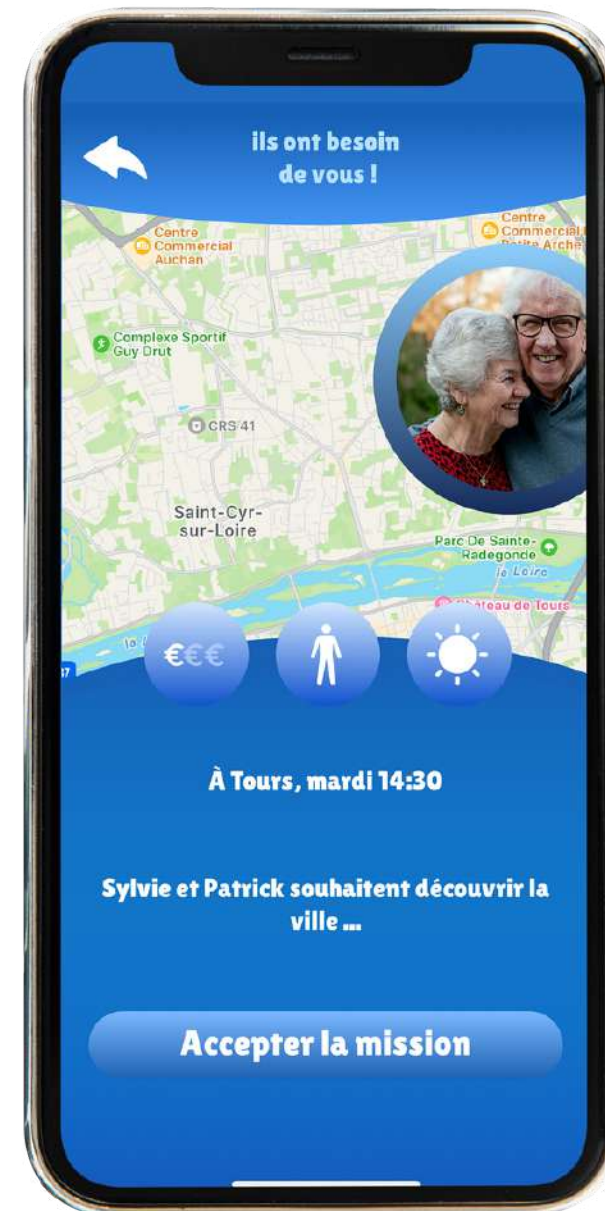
ils ont besoin de vous !

Centre Commercial Auchan

Centre Commercial Petite Arche

Complexe Sportif Guy Drut

CRS 41

Saint-Cyr-sur-Loire

Parc De Sainte-Radegonde

la Loire

Château de Tours

la

€€€

À Tours, mardi 14:30

Sylvie et Patrick souhaitent découvrir la ville ...

Accepter la mission